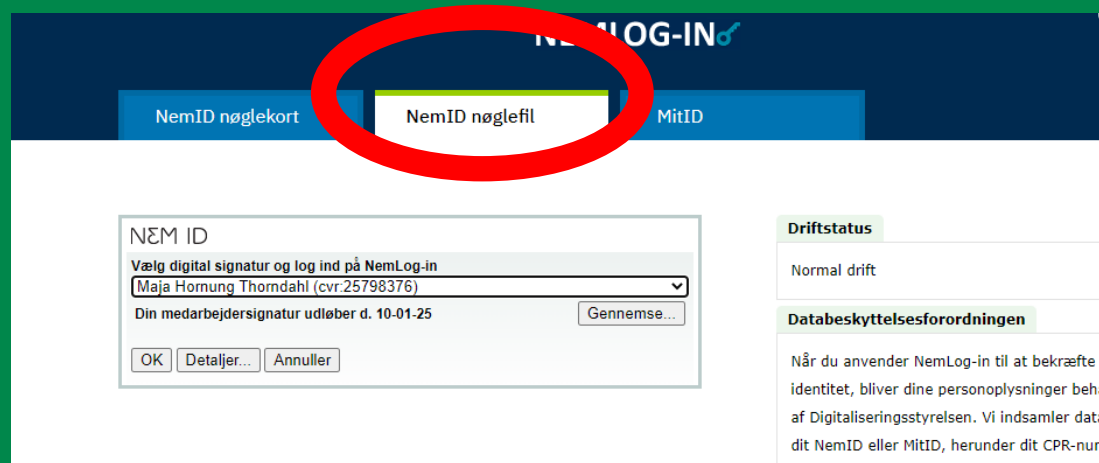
NEMLOG-IN

NemID nøglekort

NemID nøglefil

MitID

NEM ID

Vælg digital signatur og log ind på NemLog-in

Maja Hornung Thorndahl (cvr:25798376)

Din medarbejdersignatur udløber d. 10-01-25

Gennemse...

OK

Detaljer...

Annuller

Driftstatus

Normal drift

Databeskyttelsesforordningen

Når du anvender NemLog-in til at bekræfte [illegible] identitet, bliver dine personoplysninger beha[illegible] af Digitaliseringsstyrelsen. Vi indsamler data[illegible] dit NemID eller MitID, herunder dit CPR-num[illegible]